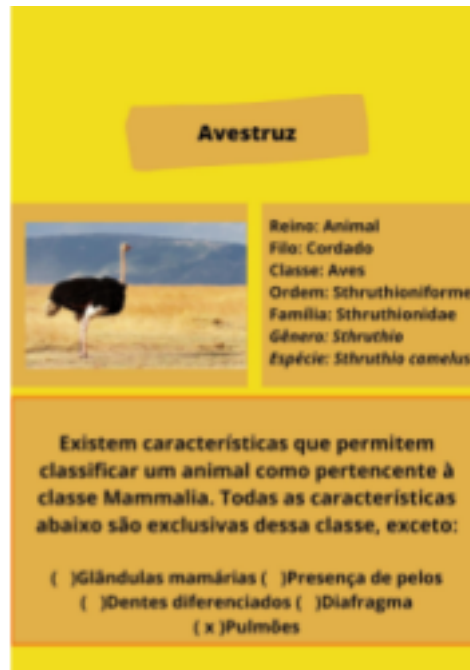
Avestruz

Reino: Animal
Filo: Cordado
Classe: Aves
Ordem: Sthruthioniforme
Família: Sthruthionidae
Gênero: Sthruthio
Espécie: Sthruthio camelus

Existem características que permitem classificar um animal como pertencente à classe Mammalia. Todas as características abaixo são exclusivas dessa classe, exceto:

( )Glândulas mamárias ( )Presença de pelos
( )Dentes diferenciados ( )Diafragma
( x )Pulmões